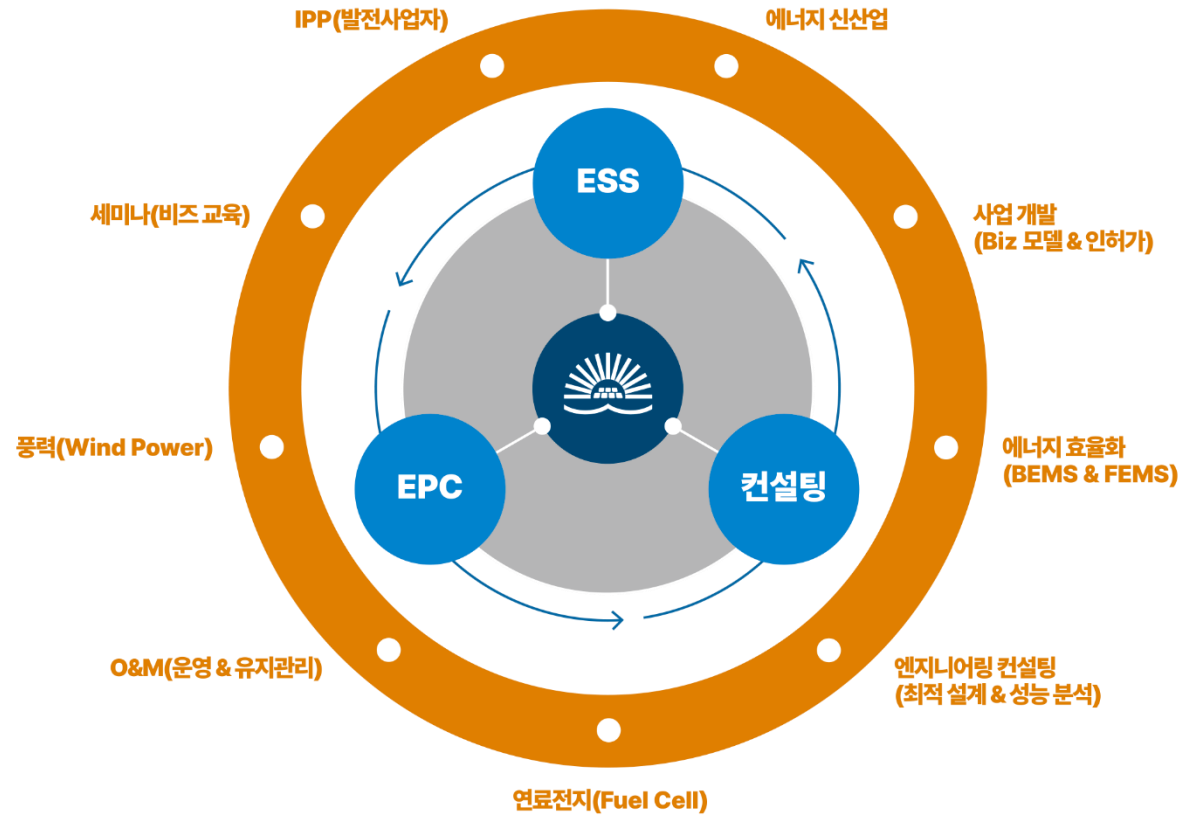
IPP(발전사업자)

에너지 신산업

세미나(비즈 교육)

사업 개발 (Biz 모델 & 인허가)

ESS

풍력(Wind Power)

에너지 효율화 (BEMS & FEMS)

EPC

컨설팅

O&M(운영 & 유지관리)

엔지니어링 컨설팅 (최적 설계 & 성능 분석)

연료전지(Fuel Cell)